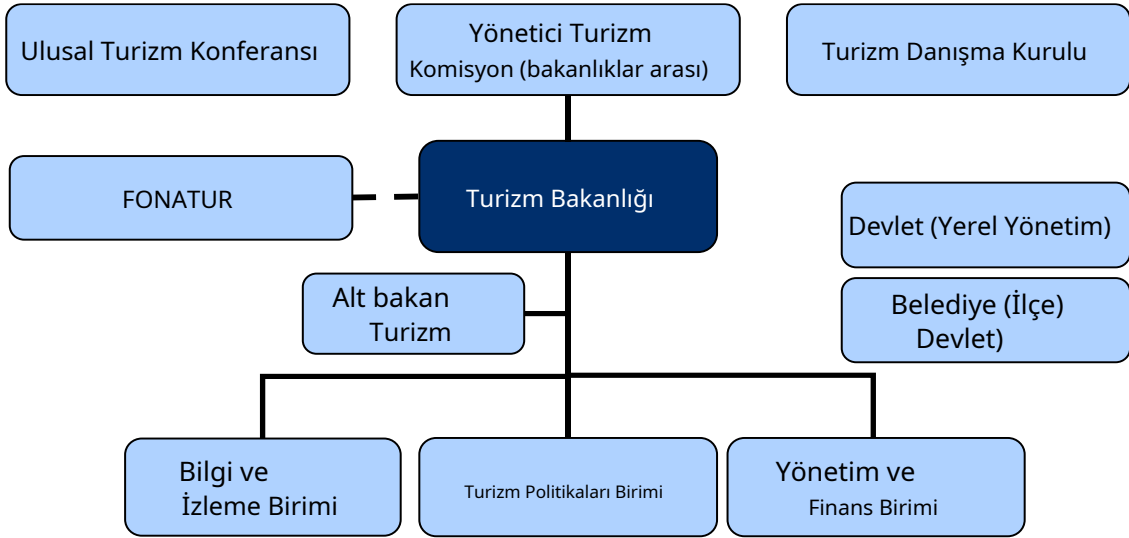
Ulusal Turizm Konferansı

Yönetici Turizm
Komisyon (bakanlıklar arası)

Turizm Danışma Kurulu

FONATUR

Turizm Bakanlığı

Devlet (Yerel Yönetim)

Belediye (İlçe) Devlet)

Alt bakan Turizm

Bilgi ve İzleme Birimi

Turizm Politikaları Birimi

Yönetim ve Finans Birimi